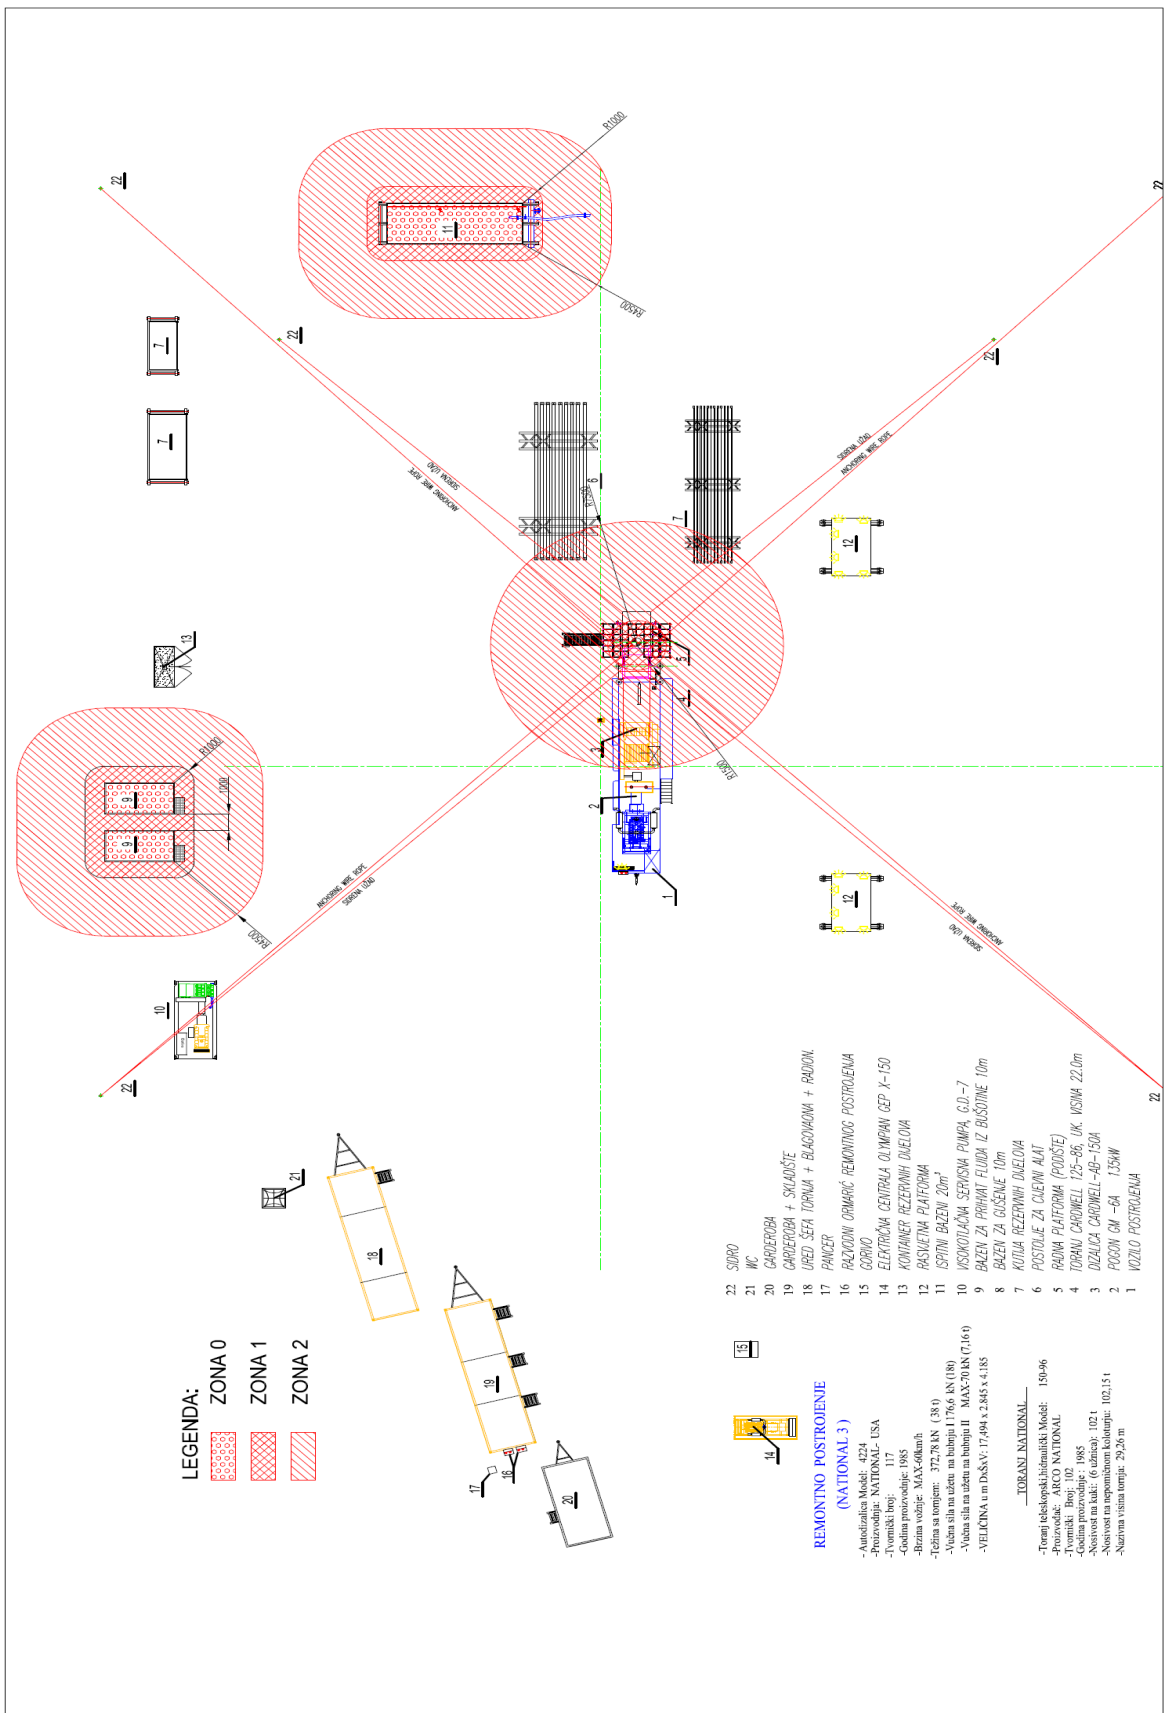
LEGENDA:
ZONA 0
ZONA 1
ZONA 2

REMONTNO POSTROJENJE
(NATIONAL 3)

- Autodizalica Model: 4224
-Proizvodnja: NATIONAL- USA
-Tvornički broj: 117
-Godina proizvodnje: 1985
-Brzina vožnje: MAX-60km/h
-Težina sa tornjem: 372,78 kN (38 t)
-Vučna sila na užetu na bubnju I 176,6 kN (18t)
-Vučna sila na užetu na bubnju II MAX-70 kN (7,16 t)
-VELIČINA u m DxŠxV: 17,494 x 2,845 x 4,185

TORANJ NATIONAL
-Toranj teleskopski,hidraulički Model: 150-96
-Proizvođač: ARCO NATIONAL
-Tvornički Broj: 102
-Godina proizvodnje : 1985
-Nosivost na kuki: (6 užnica): 102 t
-Nosivost na nepomičnom koloturju: 102,15 t
-Najviša visina tornja: 29,26 m

22 SIDRO
21 WC
20 GARDEROBA
19 GARDEROBA + SKLADIŠTE
18 URED ŠEFA TORNJA + BLAGOVAONA + RADION.
17 PANCER
16 RAZVODNI ORMARIĆ REMONTNOG POSTROJENJA
15 GORIVO
14 ELEKTRIČNA CENTRALA OLYMPIAN GEP X-150
13 KONTAINER REZERVNIH DIJELOVA
12 RASVJETNA PLATFORMA
11 ISPITNI BAZENI 20m³
10 VISOKOTLAČNA SERVISNA PUMPA G.D.-7
9 BAZEN ZA PRIHVAT FLUIDA IZ BUŠOTINE 10m
8 BAZEN ZA GUŠENJE 10m
7 KUTIJA REZERVNIH DIJELOVA
6 POSTOLJE ZA CIJEVNI ALAT
5 RADNA PLATFORMA (PODIŠTE)
4 TORANJ CARDWELL 125-86, UK. VISINA 22,0m
3 DIZALICA CARDWELL-AD-150A
2 POGON GM -6A 135kW
1 VOZILO POSTROJENJA

R1000
R4500
R1000
R4500
R4500
1000
SIGURNA UŽAD
ANCHORING WIRE ROPE
SIGURNA UŽAD
ANCHORING WIRE ROPE
SIGURNA UŽAD
ANCHORING WIRE ROPE
SIGURNA UŽAD
ANCHORING WIRE ROPE

22 22 22 22 22 22 11 7 7 13 9 9 10 8 6 7 12 12 5 4 3 2 1 21 18 19 17 16 20 14 15